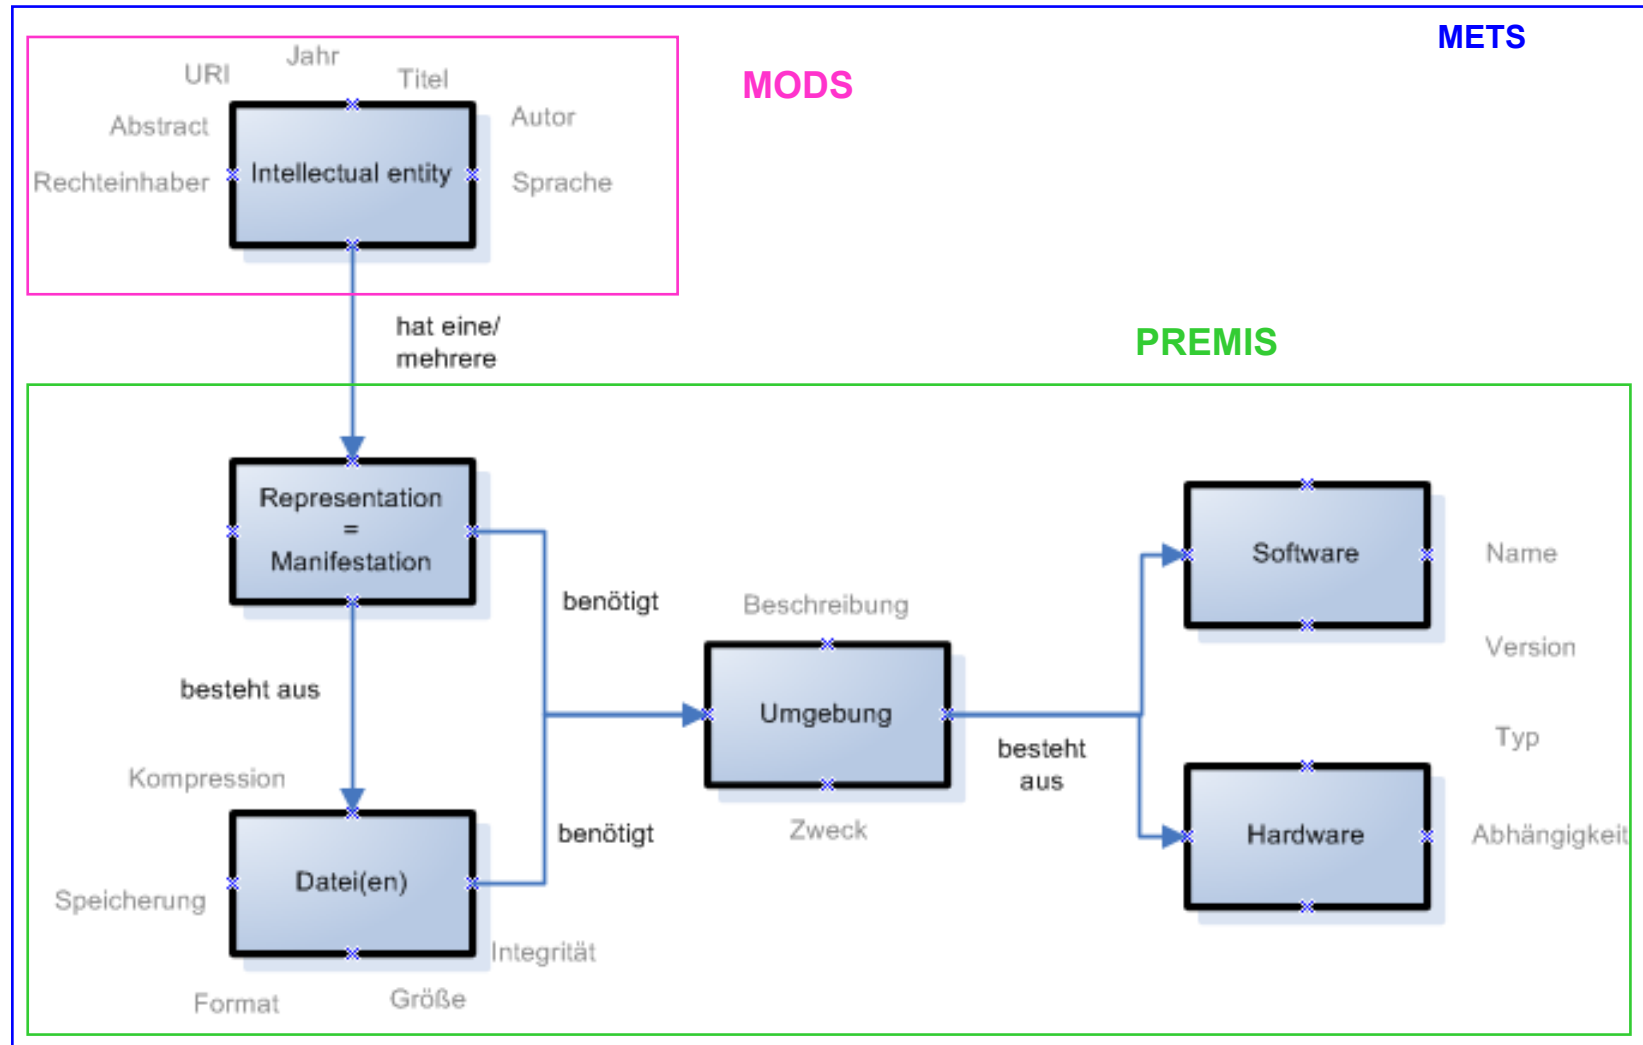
METS

MODS

URI
Jahr
Titel
Abstract
Autor
Rechteinhaber
Intellectual entity
Sprache

hat eine/ mehrere

PREMIS

Representation = Manifestation

benötigt

Beschreibung

Software

Name

Version

besteht aus

Umgebung

besteht aus

Typ

Kompression

benötigt

Zweck

Hardware

Abhängigkeit

Speicherung

Datei(en)

Integrität

Format

Größe